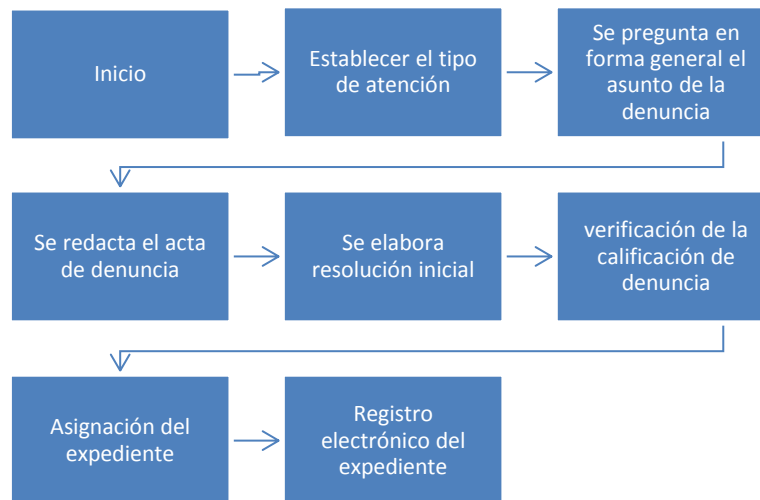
Inicio

Establecer el tipo de atención

Se pregunta en forma general el asunto de la denuncia

Se redacta el acta de denuncia

Se elabora resolución inicial

verificación de la calificación de denuncia

Asignación del expediente

Registro electrónico del expediente